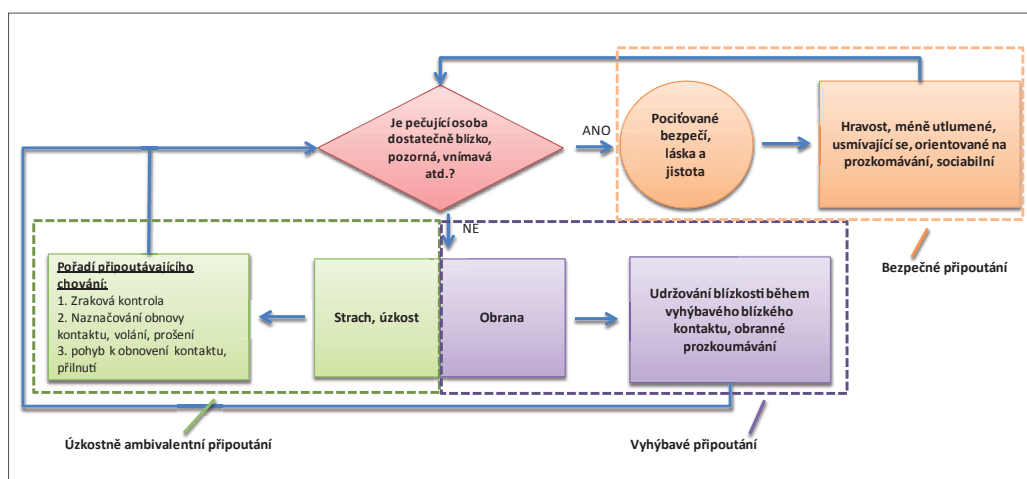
Je pečující osoba dostatečně blízko, pozorná, vnímavá atd.?

ANO

Pociťované bezpečí, láska a jistota

Hravost, méně utlumené, usmívající se, orientované na prozkomávání, sociabilní

NE

Pořadí připoutávajícího chování:
1. Zraková kontrola
2. Naznačování obnovy kontaktu, volání, prošení
3. pohyb k obnovení kontaktu, přilnutí

Strach, úzkost

Obrana

Udržování blízkosti během vyhýbavého blízkého kontaktu, obranné prozkoumávání

Bezpečné připoutání

Úzkostně ambivalentní připoutání

Vyhýbavé připoutání